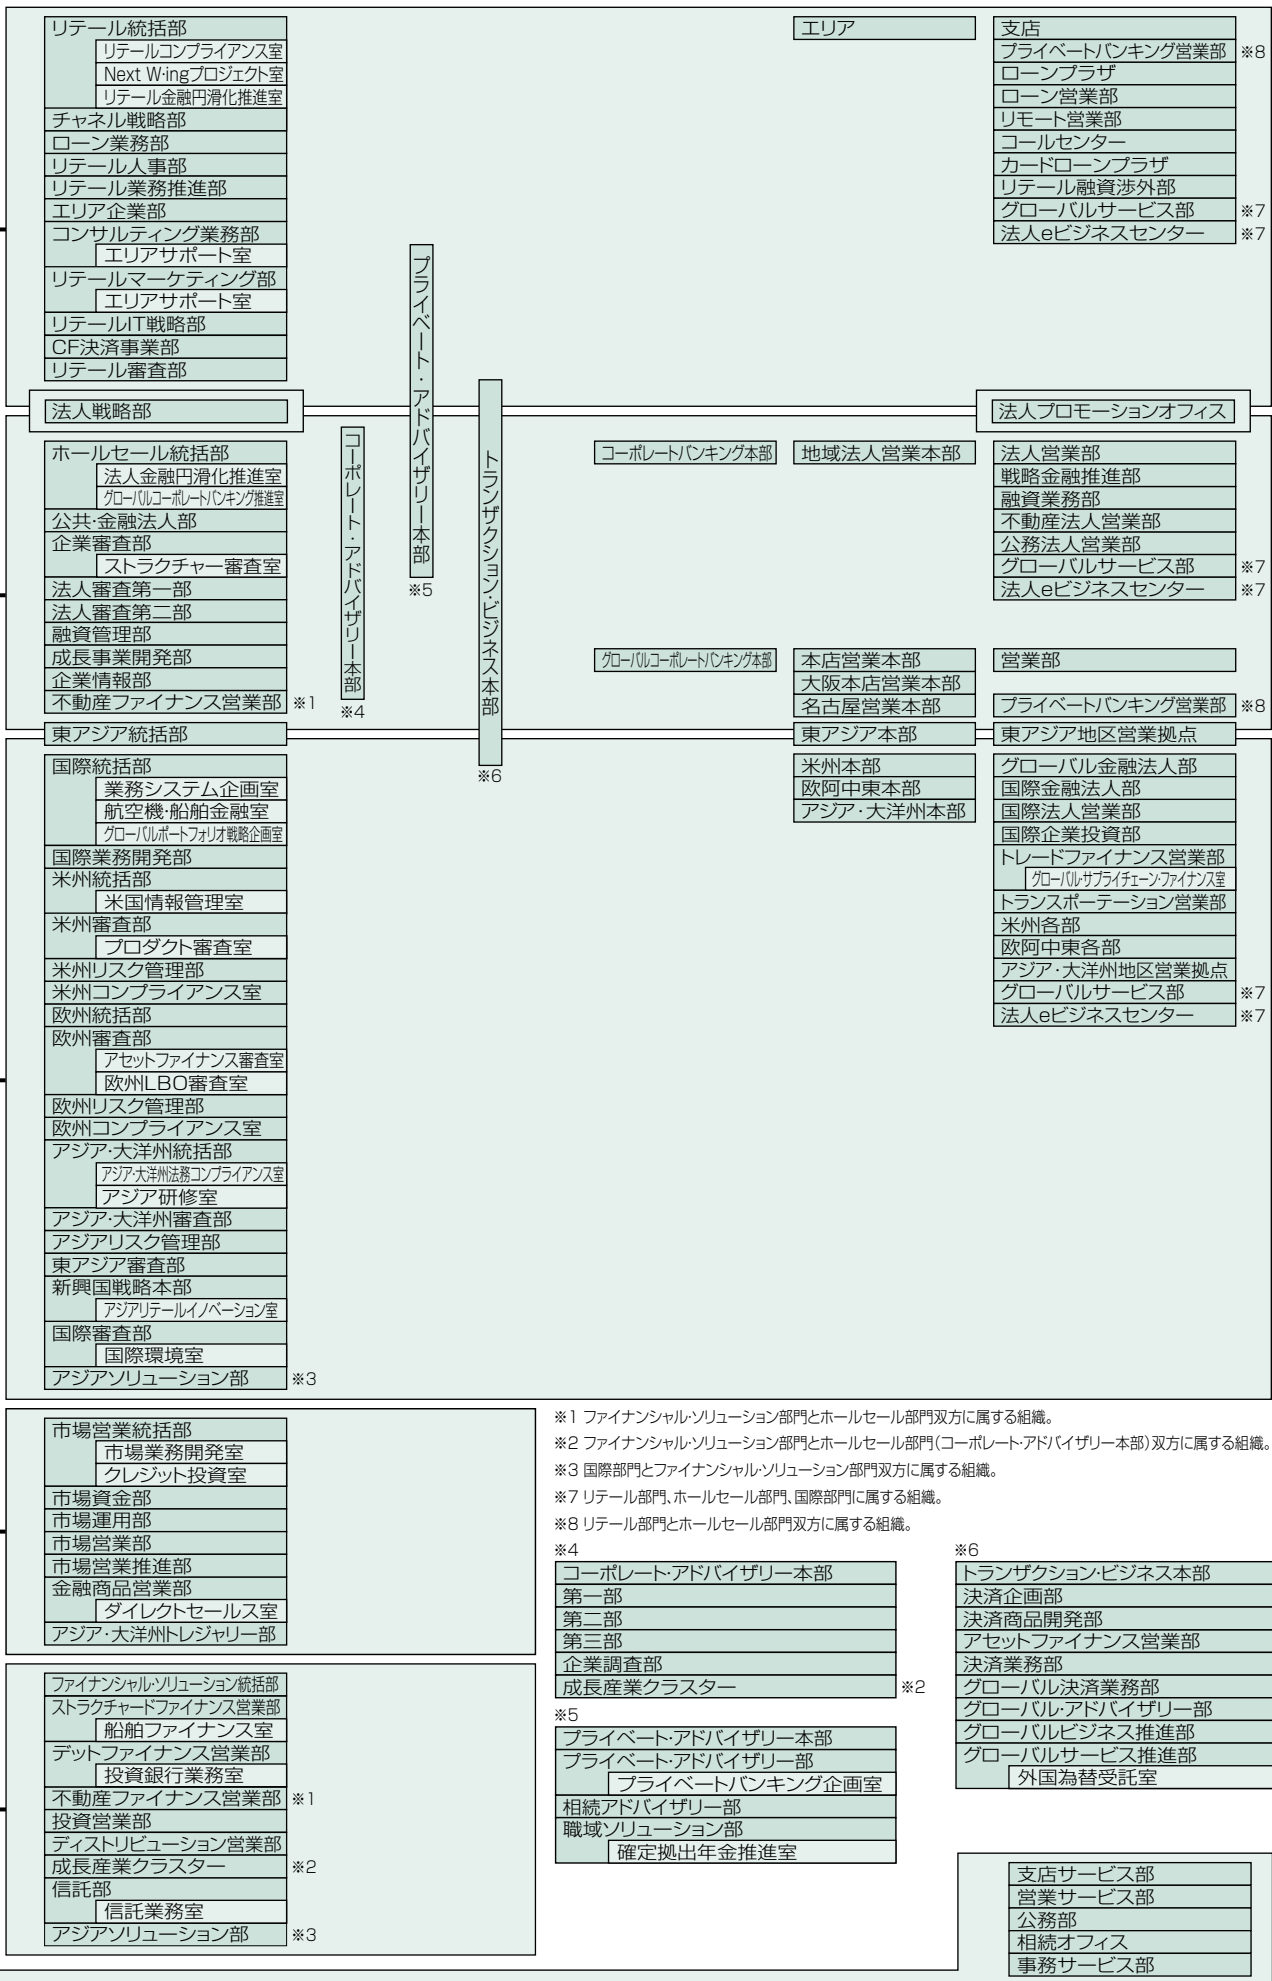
リテール統括部
リテールコンプライアンス室
Next W·ingプロジェクト室
リテール金融円滑化推進室
チャネル戦略部
ローン業務部
リテール人事部
リテール業務推進部
エリア企業部
コンサルティング業務部
エリアサポート室
リテールマーケティング部
エリアサポート室
リテールIT戦略部
CF決済事業部
リテール審査部

エリア

支店
プライベートバンキング営業部 ※8
ローンプラザ
ローン営業部
リモート営業部
コールセンター
カードローンプラザ
リテール融資渉外部
グローバルサービス部 ※7
法人eビジネスセンター ※7

プライベート・アドバイザリー本部
※5

トランザクション・ビジネス本部
※6

法人戦略部

法人プロモーションオフィス

ホールセール統括部
法人金融円滑化推進室
グローバルコーポレートバンキング推進室
公共・金融法人部
企業審査部
ストラクチャー審査室
法人審査第一部
法人審査第二部
融資管理部
成長事業開発部
企業情報部
不動産ファイナンス営業部 ※1

コーポレート・アドバイザリー本部
※4

コーポレートバンキング本部

地域法人営業本部

法人営業部
戦略金融推進部
融資業務部
不動産法人営業部
公務法人営業部
グローバルサービス部 ※7
法人eビジネスセンター ※7

グローバルコーポレートバンキング本部

本店営業本部
大阪本店営業本部
名古屋営業本部

営業部
プライベートバンキング営業部 ※8

東アジア統括部

東アジア本部

東アジア地区営業拠点

国際統括部
業務システム企画室
航空機・船舶金融室
グローバルポートフォリオ戦略企画室
国際業務開発部
米州統括部
米国情報管理室
米州審査部
プロダクト審査室
米州リスク管理部
米州コンプライアンス室
欧州統括部
欧州審査部
アセットファイナンス審査室
欧州LBO審査室
欧州リスク管理部
欧州コンプライアンス室
アジア・大洋州統括部
アジア・大洋州法務コンプライアンス室
アジア研修室
アジア・大洋州審査部
アジアリスク管理部
東アジア審査部
新興国戦略本部
アジアリテールイノベーション室
国際審査部
国際環境室
アジアソリューション部 ※3

米州本部
欧阿中東本部
アジア・大洋州本部

グローバル金融法人部
国際金融法人部
国際法人営業部
国際企業投資部
トレードファイナンス営業部
グローバル・サプライチェーン・ファイナンス室
トランスポーテーション営業部
米州各部
欧阿中東各部
アジア・大洋州地区営業拠点
グローバルサービス部 ※7
法人eビジネスセンター ※7

市場営業統括部
市場業務開発室
クレジット投資室
市場資金部
市場運用部
市場営業部
市場営業推進部
金融商品営業部
ダイレクトセールス室
アジア・大洋州トレジャリー部

※1 ファイナンシャル・ソリューション部門とホールセール部門双方に属する組織。
※2 ファイナンシャル・ソリューション部門とホールセール部門(コーポレート・アドバイザリー本部)双方に属する組織。
※3 国際部門とファイナンシャル・ソリューション部門双方に属する組織。
※7 リテール部門、ホールセール部門、国際部門に属する組織。
※8 リテール部門とホールセール部門双方に属する組織。

※4
コーポレート・アドバイザリー本部
第一部
第二部
第三部
企業調査部
成長産業クラスター ※2

※5
プライベート・アドバイザリー本部
プライベート・アドバイザリー部
プライベートバンキング企画室
相続アドバイザリー部
職域ソリューション部
確定拠出年金推進室

※6
トランザクション・ビジネス本部
決済企画部
決済商品開発部
アセットファイナンス営業部
決済業務部
グローバル決済業務部
グローバル・アドバイザリー部
グローバルビジネス推進部
グローバルサービス推進部
外国為替受託室

ファイナンシャル・ソリューション統括部
ストラクチャードファイナンス営業部
船舶ファイナンス室
デットファイナンス営業部
投資銀行業務室
不動産ファイナンス営業部 ※1
投資営業部
ディストリビューション営業部
成長産業クラスター ※2
信託部
信託業務室
アジアソリューション部 ※3

支店サービス部
営業サービス部
公務部
相続オフィス
事務サービス部